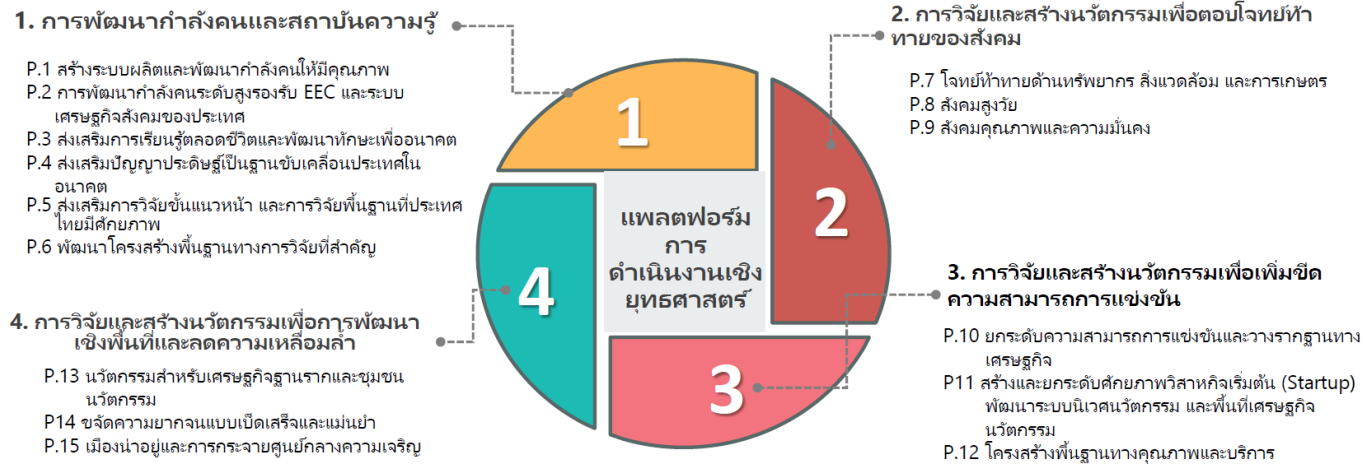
1. การพัฒนากำลังคนและสถาบันความรู้

P.1 สร้างระบบผลิตและพัฒนากำลังคนให้มีคุณภาพ
P.2 การพัฒนากำลังคนระดับสูงรองรับ EEC และระบบเศรษฐกิจสังคมของประเทศ
P.3 ส่งเสริมการเรียนรู้ตลอดชีวิตและพัฒนาทักษะเพื่ออนาคต
P.4 ส่งเสริมปัญญาประดิษฐ์เป็นฐานขับเคลื่อนประเทศในอนาคต
P.5 ส่งเสริมการวิจัยขั้นแนวหน้า และการวิจัยพื้นฐานที่ประเทศไทยมีศักยภาพ
P.6 พัฒนาโครงสร้างพื้นฐานทางการวิจัยที่สำคัญ

2. การวิจัยและสร้างนวัตกรรมเพื่อตอบโจทย์ท้าทายของสังคม

P.7 โจทย์ท้าทายด้านทรัพยากร สิ่งแวดล้อม และการเกษตร
P.8 สังคมสูงวัย
P.9 สังคมคุณภาพและความมั่นคง

1

2

แพลตฟอร์มการดำเนินงานเชิงยุทธศาสตร์

4

3

3. การวิจัยและสร้างนวัตกรรมเพื่อเพิ่มขีดความสามารถการแข่งขัน

P.10 ยกระดับความสามารถการแข่งขันและวางรากฐานทางเศรษฐกิจ
P11 สร้างและยกระดับศักยภาพวิสาหกิจเริ่มต้น (Startup) พัฒนาระบบนิเวศนวัตกรรม และพื้นที่เศรษฐกิจนวัตกรรม
P.12 โครงสร้างพื้นฐานทางคุณภาพและบริการ

4. การวิจัยและสร้างนวัตกรรมเพื่อการพัฒนาเชิงพื้นที่และลดความเหลื่อมล้ำ

P.13 นวัตกรรมสำหรับเศรษฐกิจฐานรากและชุมชนนวัตกรรม
P14 ขจัดความยากจนแบบเบ็ดเสร็จและแม่นยำ
P.15 เมืองน่าอยู่และการกระจายศูนย์กลางความเจริญ